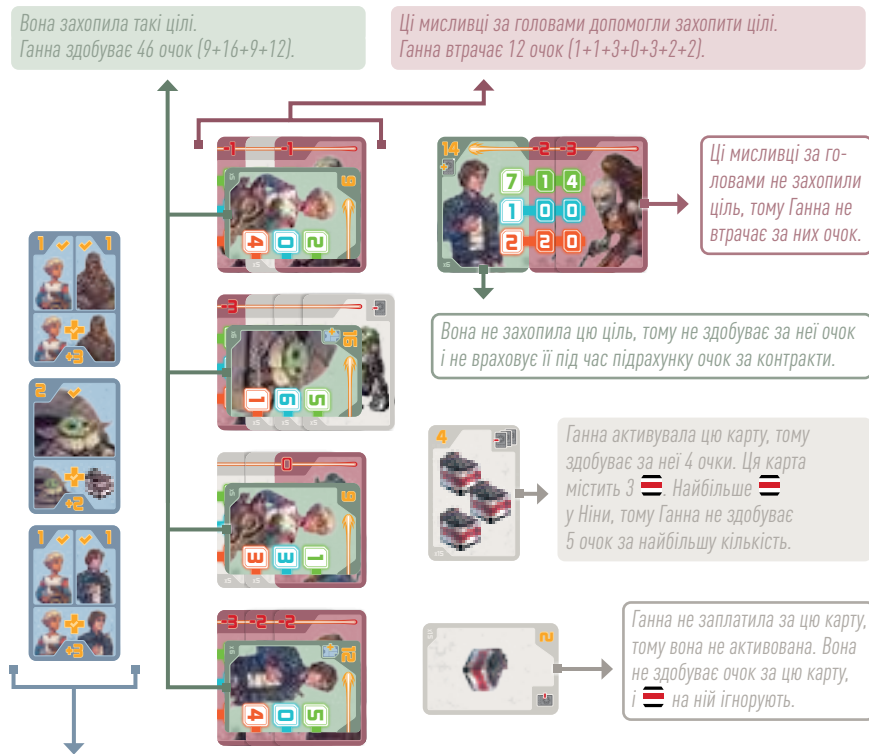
Вона захопила такі цілі.
Ганна здобуває 46 очок (9+16+9+12).

Ці мисливці за головами допомогли захопити цілі.
Ганна втрачає 12 очок (1+1+3+0+3+2+2).

1 1
+3
2
+2
1 1
+3

-1 -1
9
4 0 2

-3
16
1 6 5

0
9
3 3 1

-3 -2 -2
12
4 0 5

14 -2 -3
7 1 4
1 0 0
2 2 0

Ці мисливці за головами не захопили ціль, тому Ганна не втрачає за них очок.

Вона не захопила цю ціль, тому не здобуває за неї очок і не враховує її під час підрахунку очок за контракти.

4

Ганна активувала цю карту, тому здобуває за неї 4 очки. Ця карта містить 3 . Найбільше у Ніни, тому Ганна не здобуває 5 очок за найбільшу кількість.

2

Ганна не заплатила за цю карту, тому вона не активована. Вона не здобуває очок за цю карту, і на ній ігнорують.